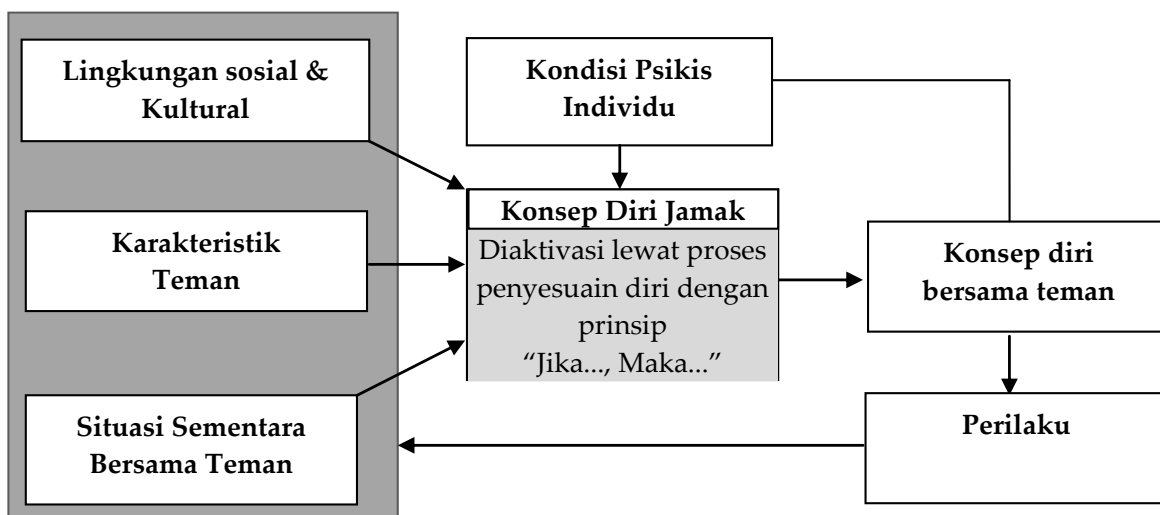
Lingkungan sosial & Kultural

Karakteristik Teman

Situasi Sementara Bersama Teman

Kondisi Psikis Individu

Konsep Diri Jamak

Diaktivasi lewat proses penyesuain diri dengan prinsip "Jika..., Maka..."

Konsep diri bersama teman

Perilaku